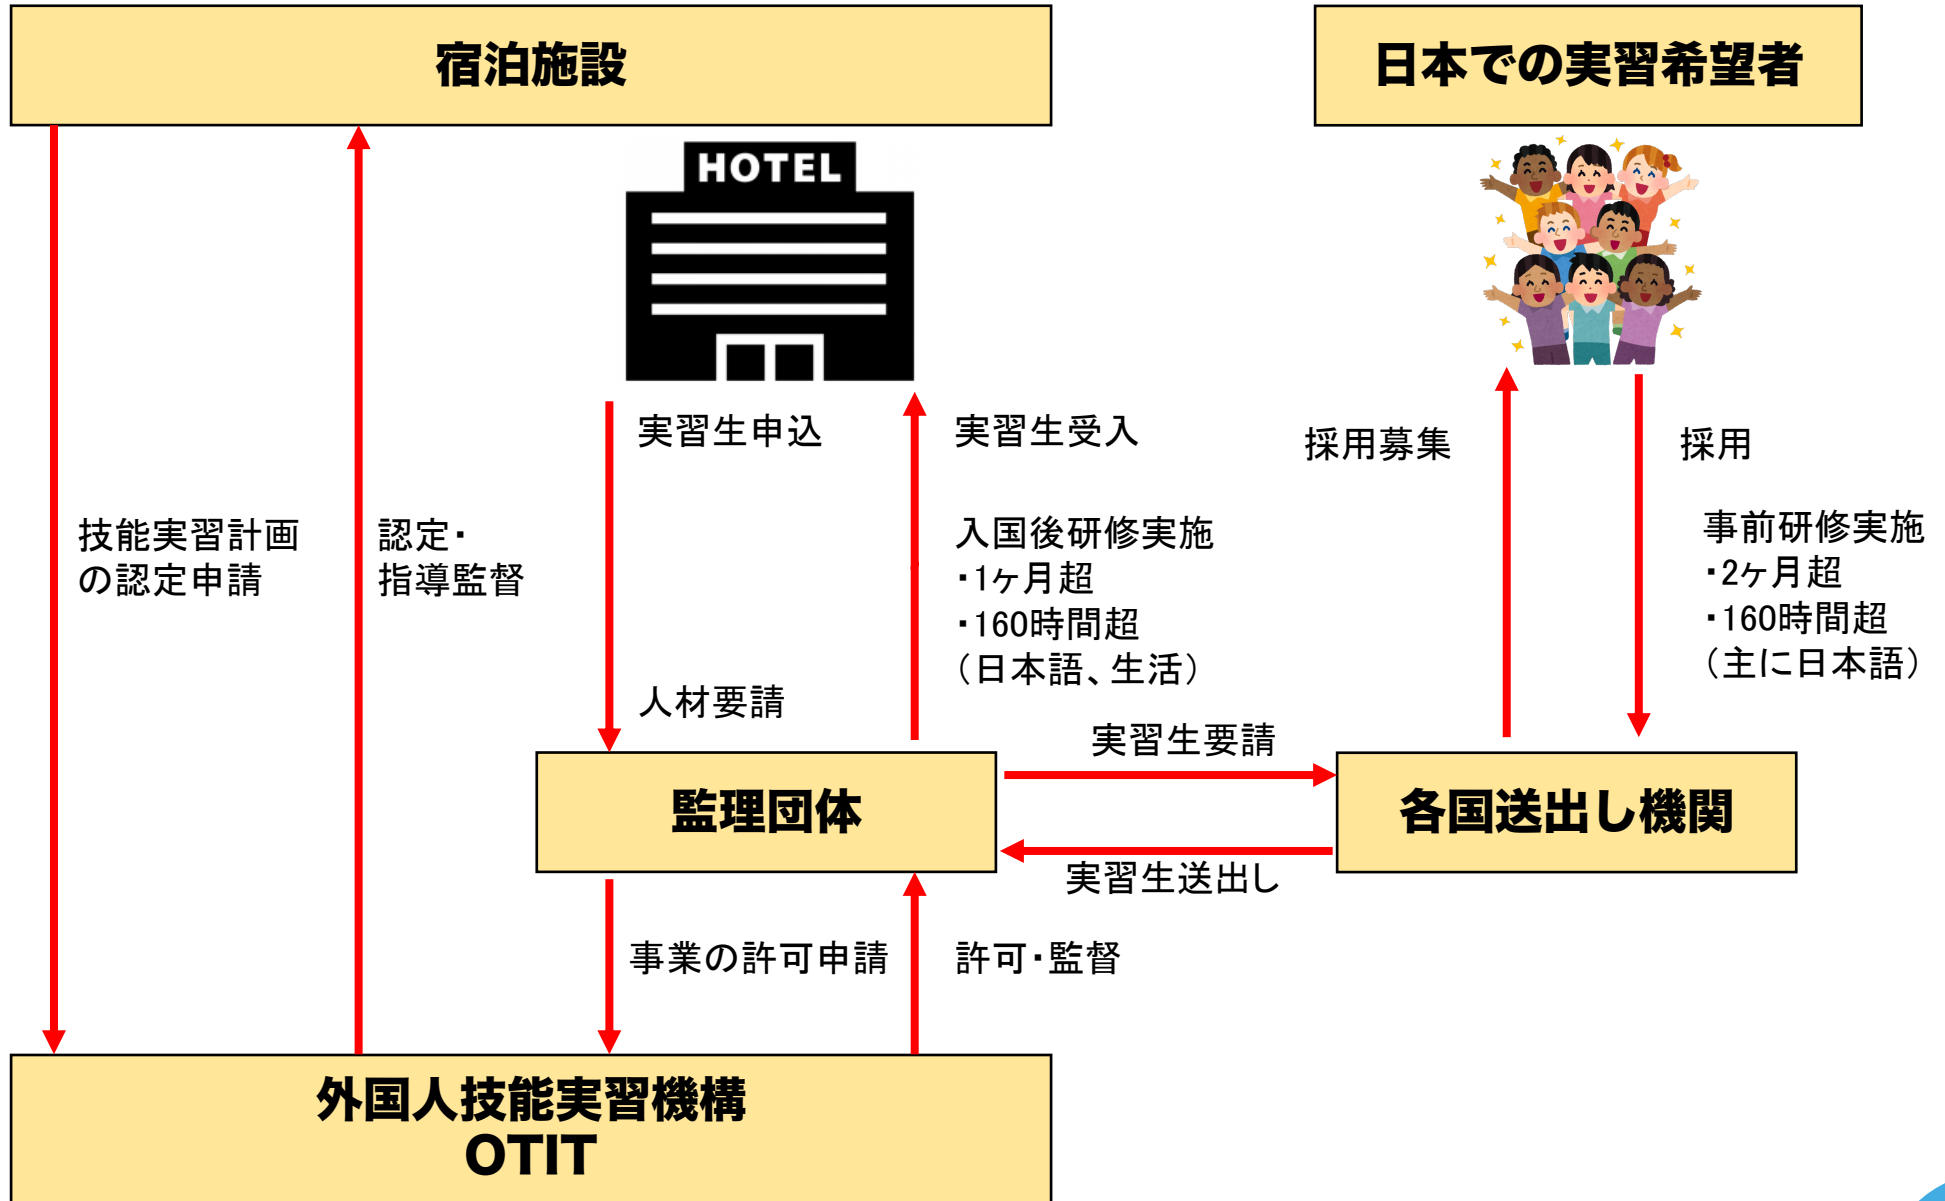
宿泊施設

日本での実習希望者

HOTEL

実習生申込

実習生受入

採用募集

採用

技能実習計画の認定申請

認定・指導監督

入国後研修実施
・1ヶ月超
・160時間超
（日本語、生活）

事前研修実施
・2ヶ月超
・160時間超
（主に日本語）

人材要請

実習生要請

監理団体

各国送出し機関

実習生送出し

事業の許可申請

許可・監督

外国人技能実習機構
OTIT